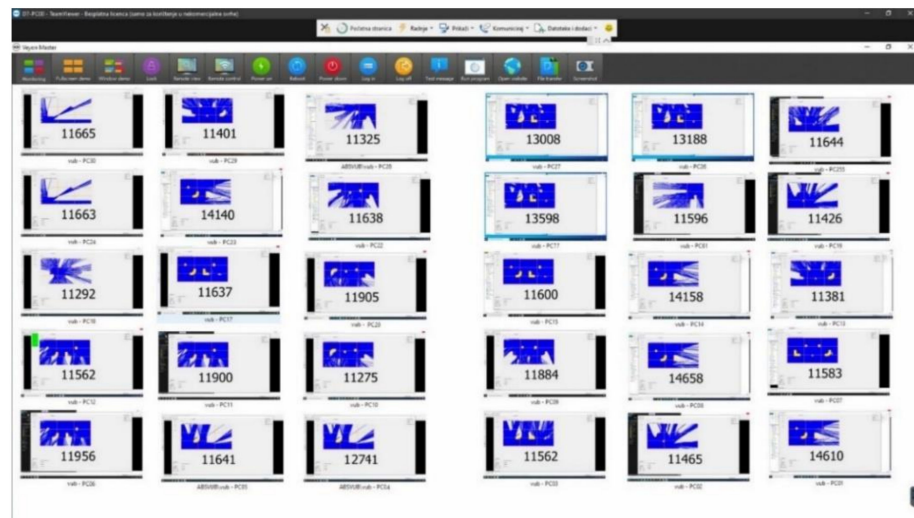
ET-PC00 - TeamViewer - Besplatna licenca (samo za korištenje u nekomercijalne svrhe)

Početna stranica | Radnje | Prikaži | Komuniciraj | Datoteke i dodaci

Veyon Master

Monitoring | Fullscreen demo | Window demo | Lock | Remote view | Remote control | Power on | Reboot | Power down | Log in | Log off | Text message | Run program | Open website | File transfer | Screenshot

11665
vub - PC30

11401
vub - PC29

11325
ABSVUB\vub - PC28

13008
vub - PC27

13188
vub - PC26

11644
vub - PC25

11663
vub - PC24

14140
vub - PC23

11638
vub - PC22

13598
vub - PC?

11596
vub - PC?

11426
vub - PC18

11292
vub - PC18

11637
vub - PC17

11905
vub - PC20

11600
vub - PC15

14158
vub - PC14

11381
vub - PC13

11562
vub - PC12

11900
vub - PC11

11275
vub - PC10

11884
vub - PC09

14658
vub - PC08

11583
vub - PC07

11956
vub - PC06

11641
ABSVUB\vub - PC05

12741
ABSVUB\vub - PC04

11562
vub - PC03

11465
vub - PC02

14610
vub - PC01